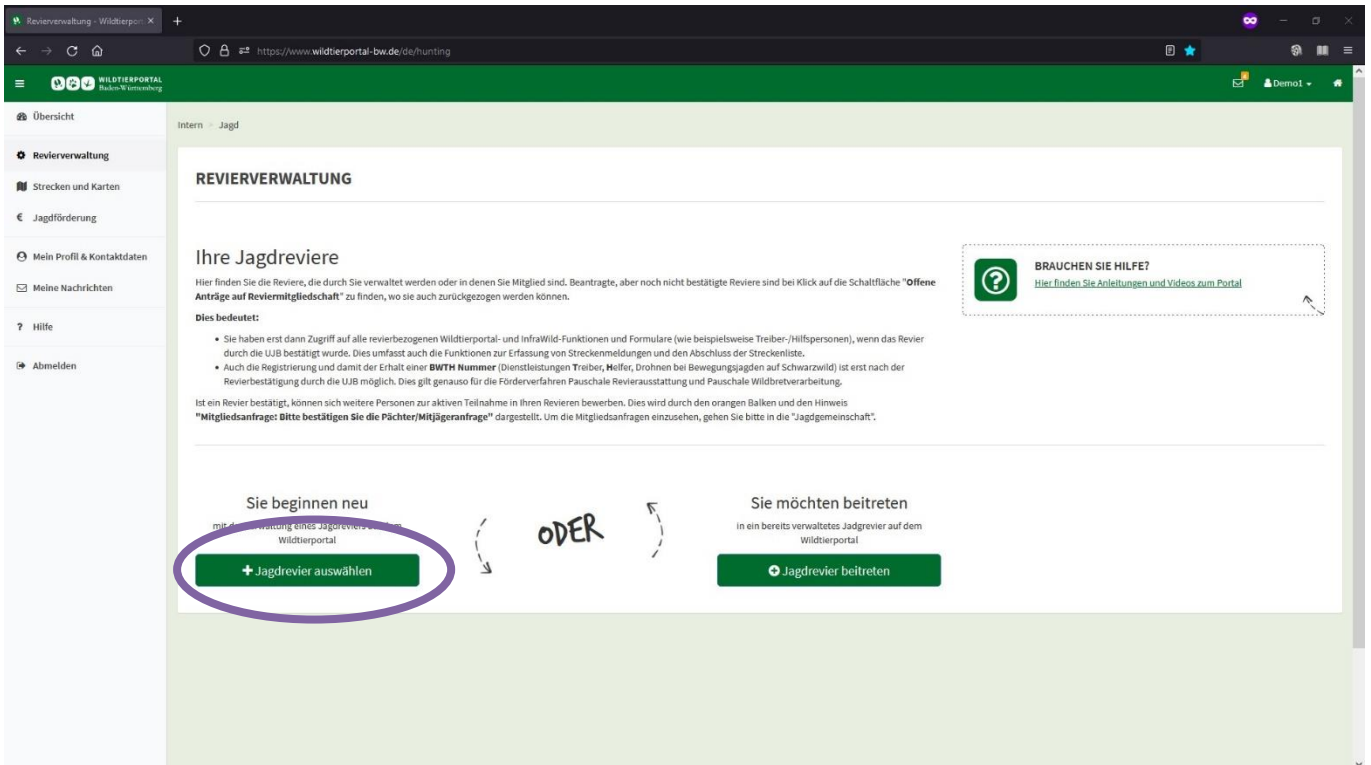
Revierverwaltung - Wildtierport ×

https://www.wildtierportal-bw.de/de/hunting

WILDTIERPORTAL Baden-Württemberg

Demo1

Übersicht

Revierverwaltung

Strecken und Karten

Jagdförderung

Mein Profil & Kontaktdaten

Meine Nachrichten

Hilfe

Abmelden

Intern > Jagd

REVIERVERWALTUNG

Ihre Jagdreviere

Hier finden Sie die Reviere, die durch Sie verwaltet werden oder in denen Sie Mitglied sind. Beantragte, aber noch nicht bestätigte Reviere sind bei Klick auf die Schaltfläche "**Offene Anträge auf Reviermitgliedschaft**" zu finden, wo sie auch zurückgezogen werden können.

**Dies bedeutet:**

- Sie haben erst dann Zugriff auf alle revierbezogenen Wildtierportal- und InfraWild-Funktionen und Formulare (wie beispielsweise Treiber-/Hilfspersonen), wenn das Revier durch die UJB bestätigt wurde. Dies umfasst auch die Funktionen zur Erfassung von Streckenmeldungen und den Abschluss der Streckenliste.
- Auch die Registrierung und damit der Erhalt einer **BWTH Nummer** (Dienstleistungen **T**reiber, **H**elfer, Drohnen bei Bewegungsjagden auf Schwarzwild) ist erst nach der Revierbestätigung durch die UJB möglich. Dies gilt genauso für die Förderverfahren Pauschale Revierausstattung und Pauschale Wildbretverarbeitung.

Ist ein Revier bestätigt, können sich weitere Personen zur aktiven Teilnahme in Ihren Revieren bewerben. Dies wird durch den orangen Balken und den Hinweis **"Mitgliedsanfrage: Bitte bestätigen Sie die Pächter/Mitjägeranfrage"** dargestellt. Um die Mitgliedsanfragen einzusehen, gehen Sie bitte in die "Jagdgemeinschaft".

BRAUCHEN SIE HILFE?
Hier finden Sie Anleitungen und Videos zum Portal

Sie beginnen neu
mit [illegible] Jagdreviers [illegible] Wildtierportal

+ Jagdrevier auswählen

ODER

Sie möchten beitreten
in ein bereits verwaltetes Jagdrevier auf dem Wildtierportal

Jagdrevier beitreten